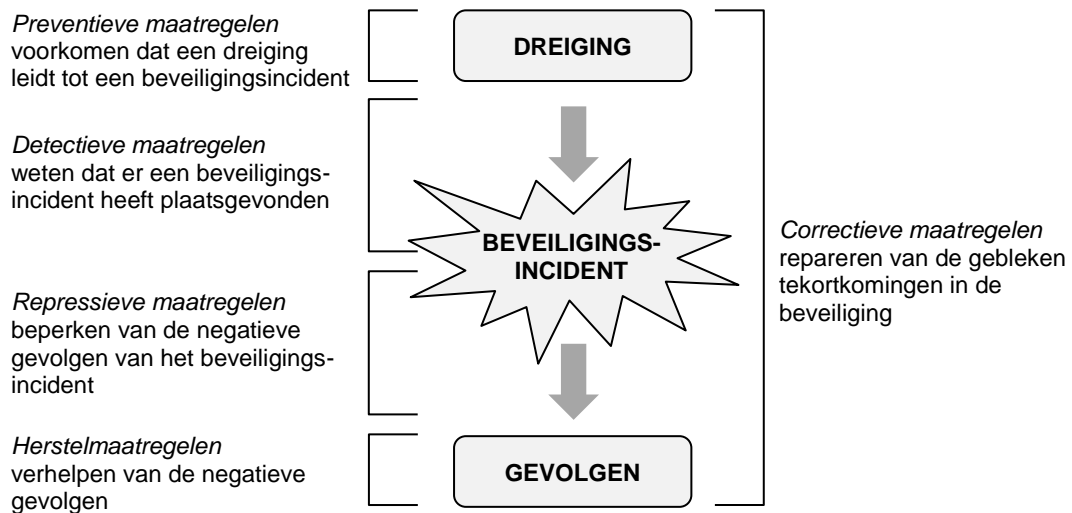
*Preventieve maatregelen*
voorkomen dat een dreiging leidt tot een beveiligingsincident

DREIGING

*Detectieve maatregelen*
weten dat er een beveiligingsincident heeft plaatsgevonden

BEVEILIGINGS-INCIDENT

*Correctieve maatregelen*
repareren van de gebleken tekortkomingen in de beveiliging

*Repressieve maatregelen*
beperken van de negatieve gevolgen van het beveiligingsincident

*Herstelmaatregelen*
verhelpen van de negatieve gevolgen

GEVOLGEN